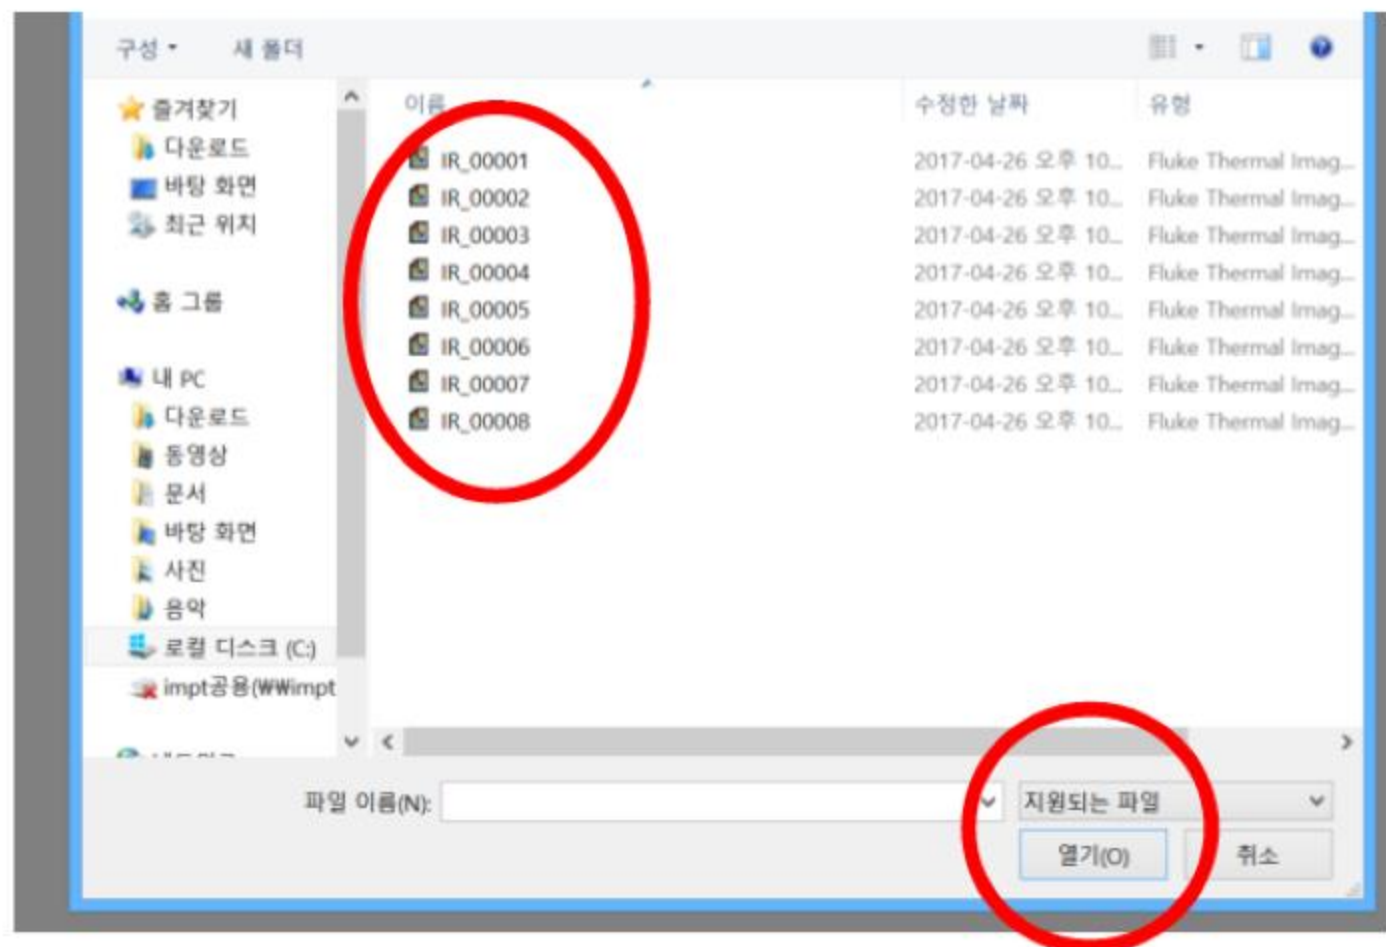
구성 ▾ 새 폴더

즐겨찾기
다운로드
바탕 화면
최근 위치

홈 그룹

내 PC
다운로드
동영상
문서
바탕 화면
사진
음악
로컬 디스크 (C:)
impt공용(₩₩impt

| 이름 | 수정한 날짜 | 유형 |
|---|---|---|
| IR_00001 | 2017-04-26 오후 10... | Fluke Thermal Imag... |
| IR_00002 | 2017-04-26 오후 10... | Fluke Thermal Imag... |
| IR_00003 | 2017-04-26 오후 10... | Fluke Thermal Imag... |
| IR_00004 | 2017-04-26 오후 10... | Fluke Thermal Imag... |
| IR_00005 | 2017-04-26 오후 10... | Fluke Thermal Imag... |
| IR_00006 | 2017-04-26 오후 10... | Fluke Thermal Imag... |
| IR_00007 | 2017-04-26 오후 10... | Fluke Thermal Imag... |
| IR_00008 | 2017-04-26 오후 10... | Fluke Thermal Imag... |

파일 이름(N): 지원되는 파일
열기(O) 취소